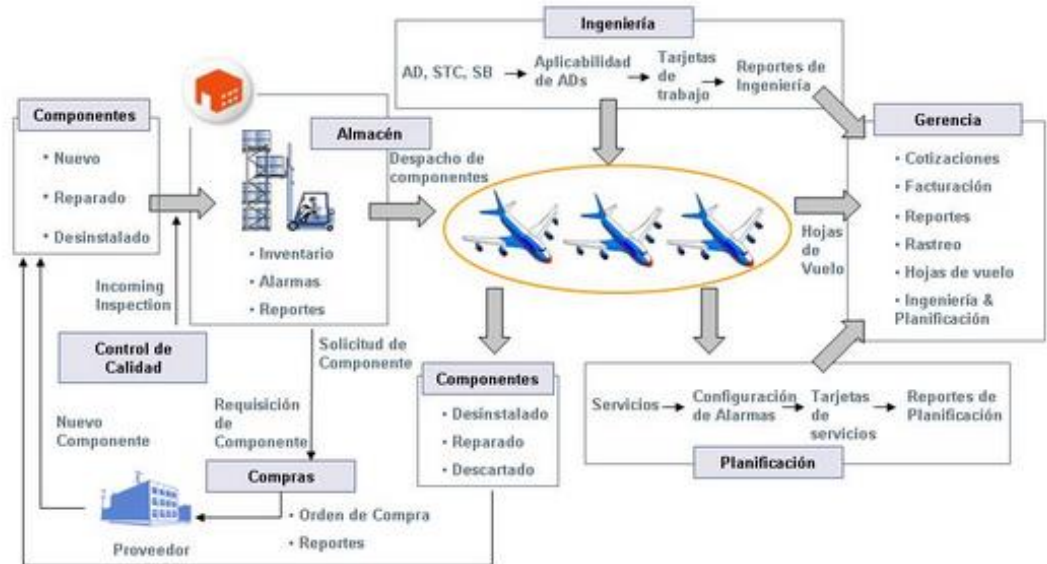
Ingeniería

AD, STC, SB → Aplicabilidad de ADs → Tarjetas de trabajo → Reportes de Ingeniería

Componentes
• Nuevo
• Reparado
• Desinstalado

Almacén
• Inventario
• Alarmas
• Reportes

Despacho de componentes

Gerencia
• Cotizaciones
• Facturación
• Reportes
• Rastreo
• Hojas de vuelo
• Ingeniería & Planificación

Hojas de Vuelo

Incoming Inspection

Control de Calidad

Solicitud de Componente

Componentes
• Desinstalado
• Reparado
• Descartado

Servicios → Configuración de Alarmas → Tarjetas de servicios → Reportes de Planificación

Planificación

Nuevo Componente

Requisición de Componente

Compras
• Orden de Compra
• Reportes

Proveedor